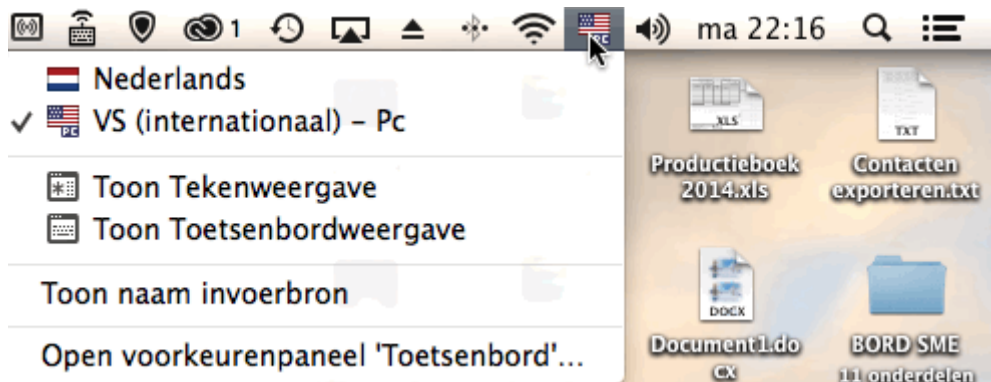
1 ma 22:16

Nederlands
✓ VS (internationaal) – Pc

Toon Tekenweergave
Toon Toetsenbordweergave

Toon naam invoerbron

Open voorkeurenpaneel 'Toetsenbord'...

XLS
Productieboek 2014.xls

TXT
Contacten exporteren.txt

DOCX
Document1.docx

BORD SME
11 onderdelen